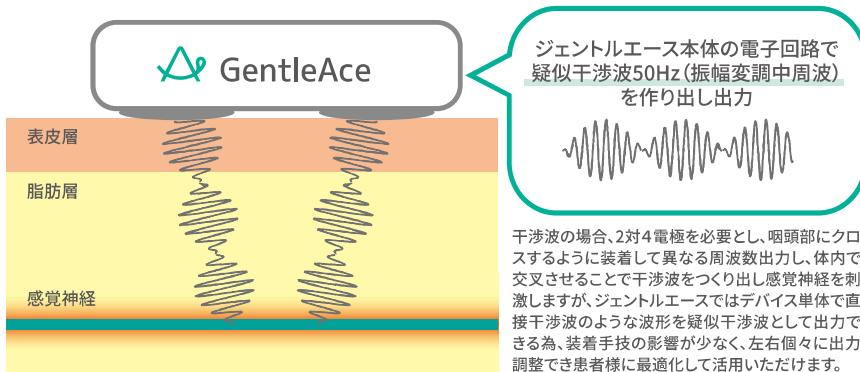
GentleAce

表皮層

脂肪層

感覚神経

ジェントルエース本体の電子回路で疑似干渉波50Hz（振幅変調中周波）を作り出し出力

干渉波の場合、2対4電極を必要とし、咽頭部にクロスするように装着して異なる周波数出力し、体内で交叉させることで干渉波をつくり出し感覚神経を刺激しますが、ジェントルエースではデバイス単体で直接干渉波のような波形を疑似干渉波として出力できる為、装着手技の影響が少なく、左右個々に出力調整でき患者様に最適化して活用いただけます。